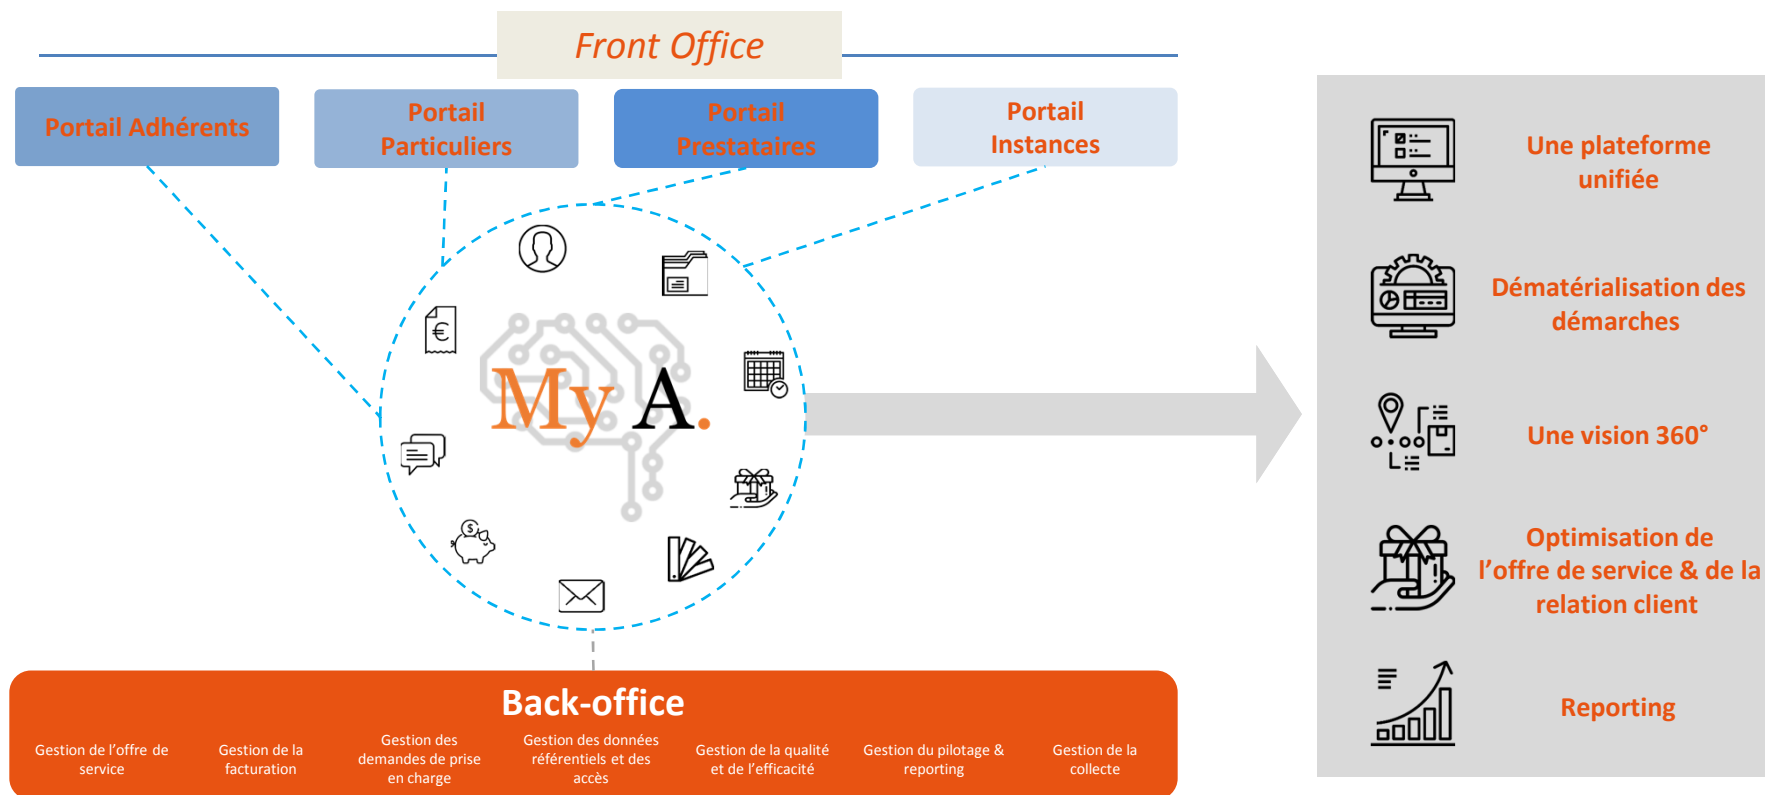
Front Office

Portail Adhérents

Portail Particuliers

Portail Prestataires

Portail Instances

My A.

Back-office

Gestion de l'offre de service

Gestion de la facturation

Gestion des demandes de prise en charge

Gestion des données référentiels et des accès

Gestion de la qualité et de l'efficacité

Gestion du pilotage & reporting

Gestion de la collecte

Une plateforme unifiée

Dématérialisation des démarches

Une vision 360°

Optimisation de l'offre de service & de la relation client

Reporting